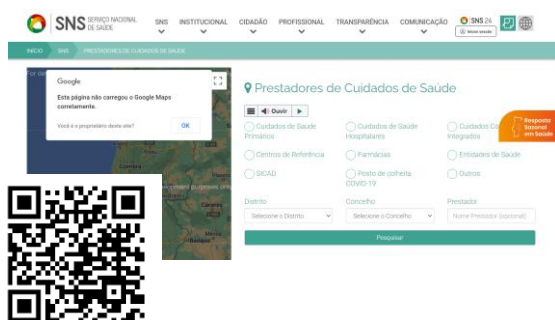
SNS SERVIÇO NACIONAL DE SAÚDE

SNS
INSTITUCIONAL
CIDADÃO
PROFISSIONAL
TRANSPARÊNCIA
COMUNICAÇÃO
SNS 24

INÍCIO
SNS
PRESTADORES DE CUIDADOS DE SAÚDE

Google
Esta página não carregou o Google Maps corretamente.
Você é o proprietário deste site?
OK

Coimbra

Prestadores de Cuidados de Saúde

Ouvir

Cuidados de Saúde Primários
Cuidados de Saúde Hospitalares
Cuidados Co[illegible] Integrados
Centros de Referência
Farmácias
Entidades de Saúde
SICAD
Posto de colheita COVID-19
Outros

Resposta Sazonal em Saúde

Distrito
Selecione o Distrito
Concelho
Selecione o Concelho
Prestador
Nome Prestador (opcional)

Pesquisar